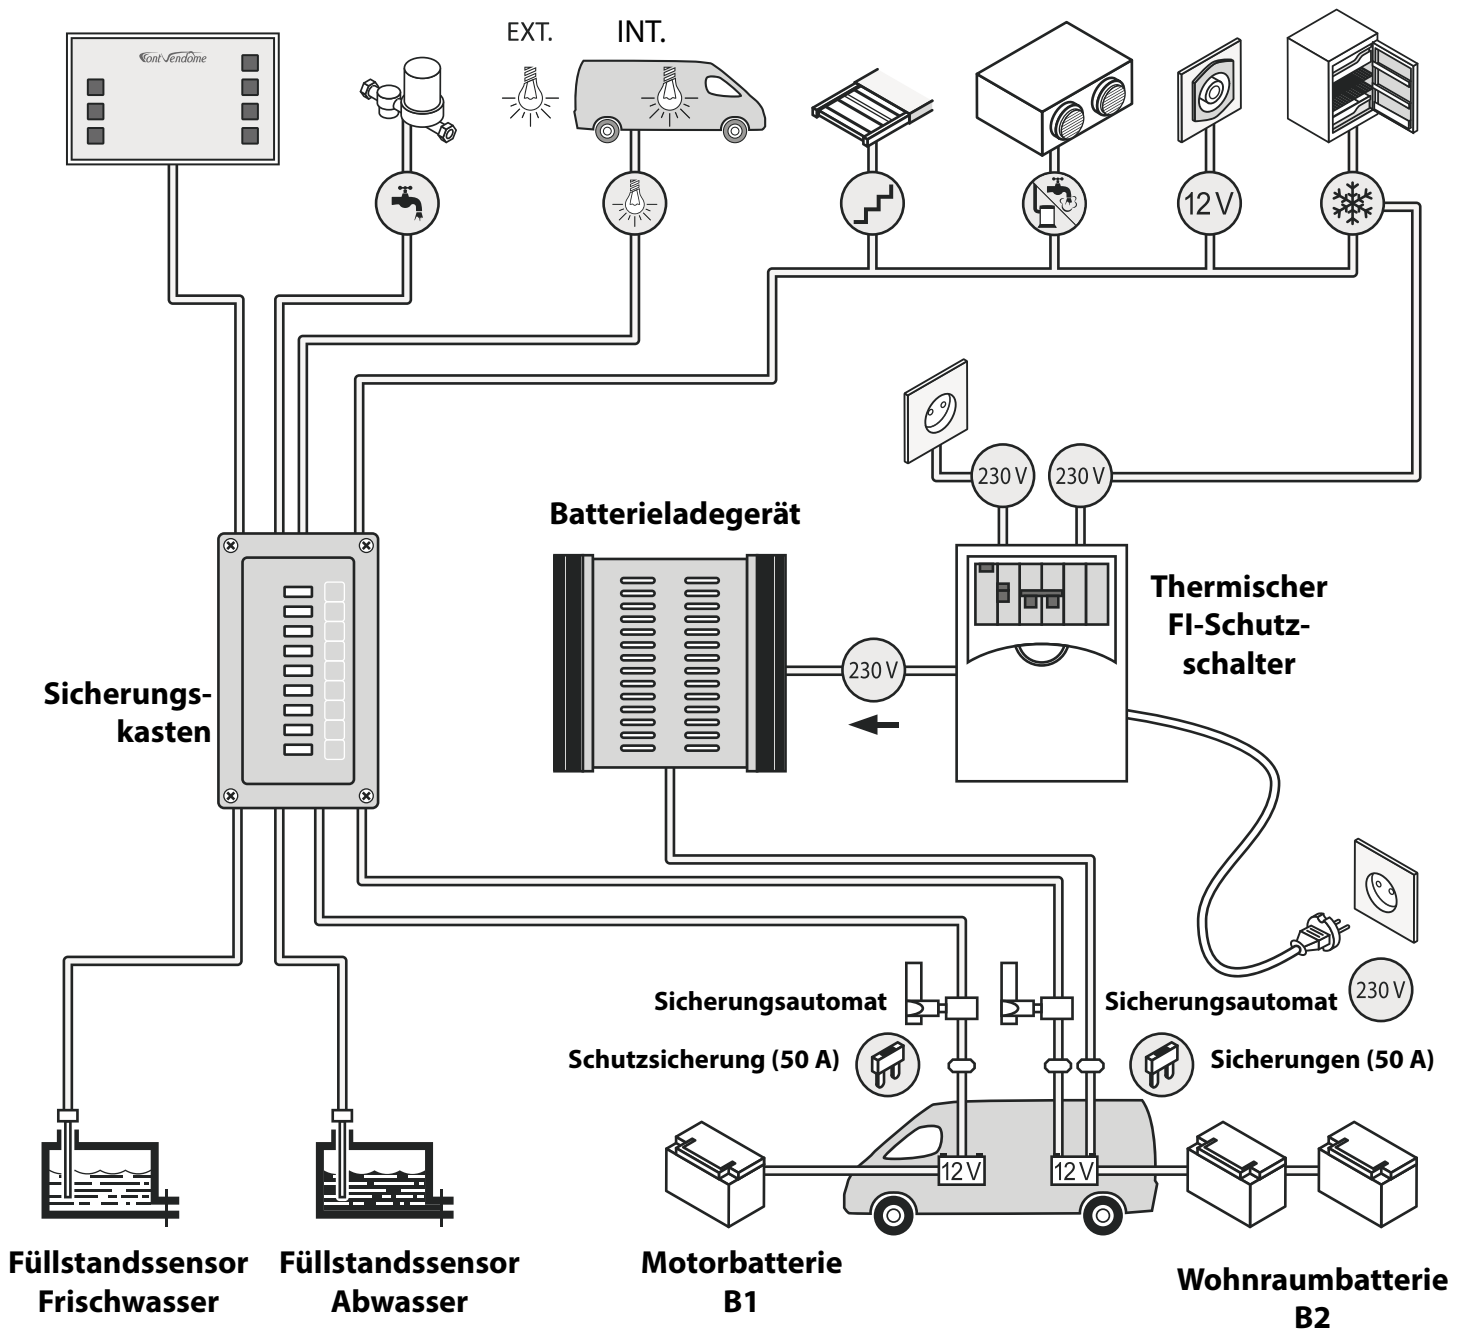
Font Vendôme

EXT.

INT.

12 V

230 V

230 V

Batterieladegerät

Thermischer FI-Schutzschalter

230 V

Sicherungskasten

Sicherungsautomat

Sicherungsautomat

230 V

Schutzsicherung (50 A)

Sicherungen (50 A)

12 V

12 V

Füllstandssensor Frischwasser

Füllstandssensor Abwasser

Motorbatterie B1

Wohnraumbatterie B2